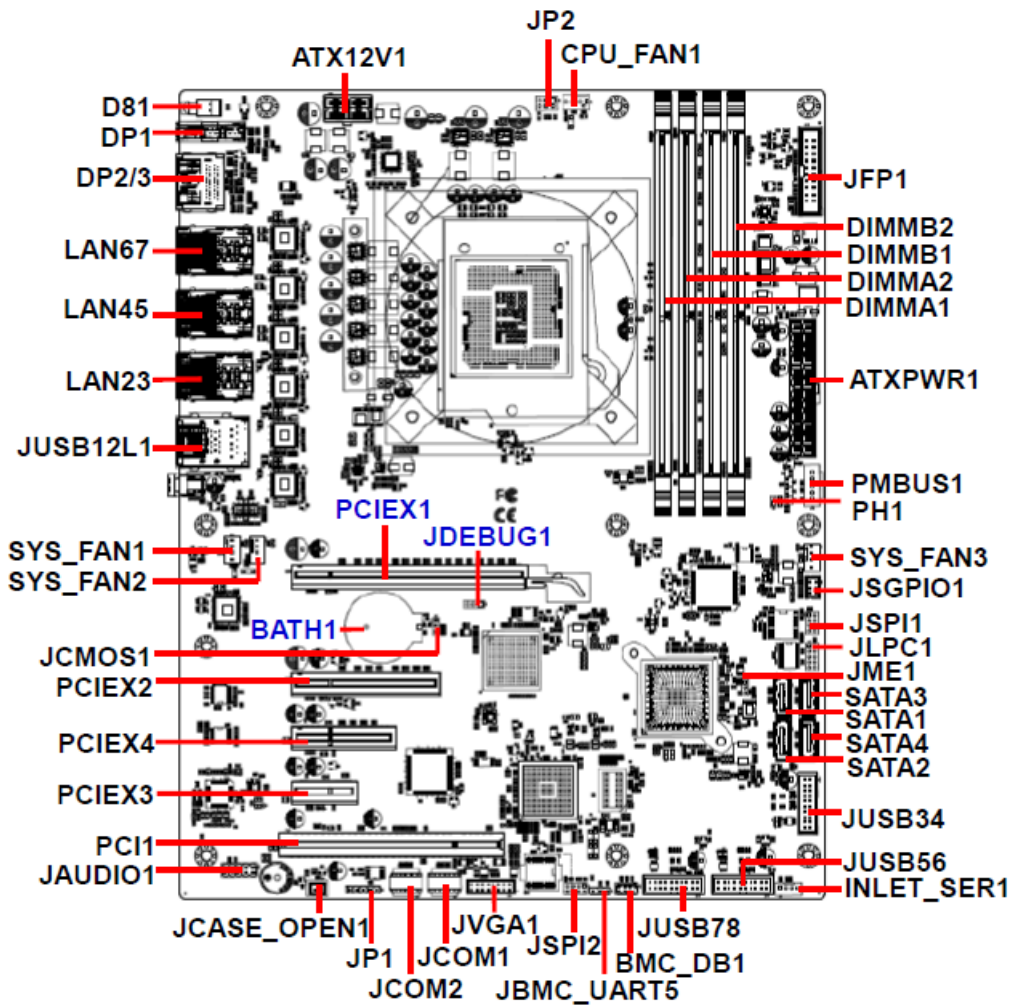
JP2
ATX12V1
CPU_FAN1
D81
DP1
DP2/3
JFP1
DIMMB2
DIMMB1
DIMMA2
DIMMA1
LAN67
LAN45
LAN23
ATXPWR1
JUSB12L1
PMBUS1
PH1
PCIEX1
JDEBUG1
SYS_FAN1
SYS_FAN2
SYS_FAN3
JSGPIO1
BATH1
JSPI1
JLPC1
JCMOS1
JME1
PCIEX2
SATA3
SATA1
SATA4
PCIEX4
SATA2
PCIEX3
JUSB34
PCI1
JUSB56
JAUDIO1
INLET_SER1
JCASE_OPEN1
JVGA1
JUSB78
JSPI2
JP1
JCOM1
BMC_DB1
JCOM2
JBMC_UART5